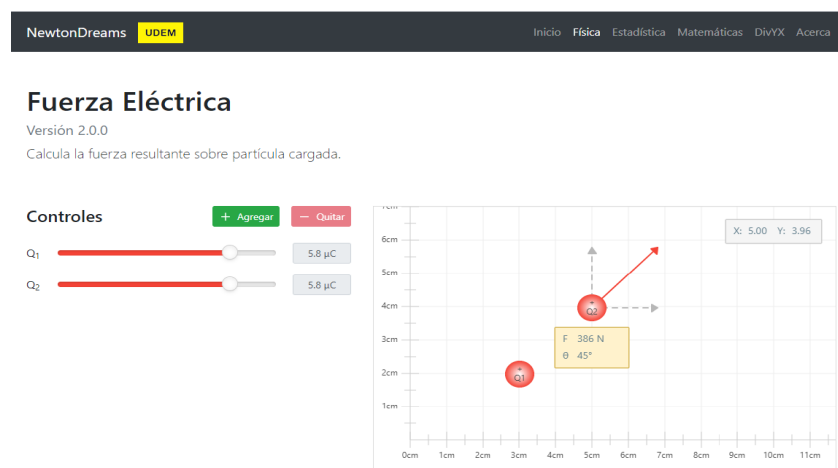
NewtonDreams UDEM

Inicio Física Estadística Matemáticas DivYX Acerca

Fuerza Eléctrica

Versión 2.0.0

Calcula la fuerza resultante sobre partícula cargada.

Controles

+ Agregar − Quitar

$Q_1$ 5.8 µC

$Q_2$ 5.8 µC

X: 5.00 Y: 3.96

6cm
5cm
4cm
3cm
2cm
1cm

+ Q2

F 386 N
θ 45°

+ Q1

0cm 1cm 2cm 3cm 4cm 5cm 6cm 7cm 8cm 9cm 10cm 11cm